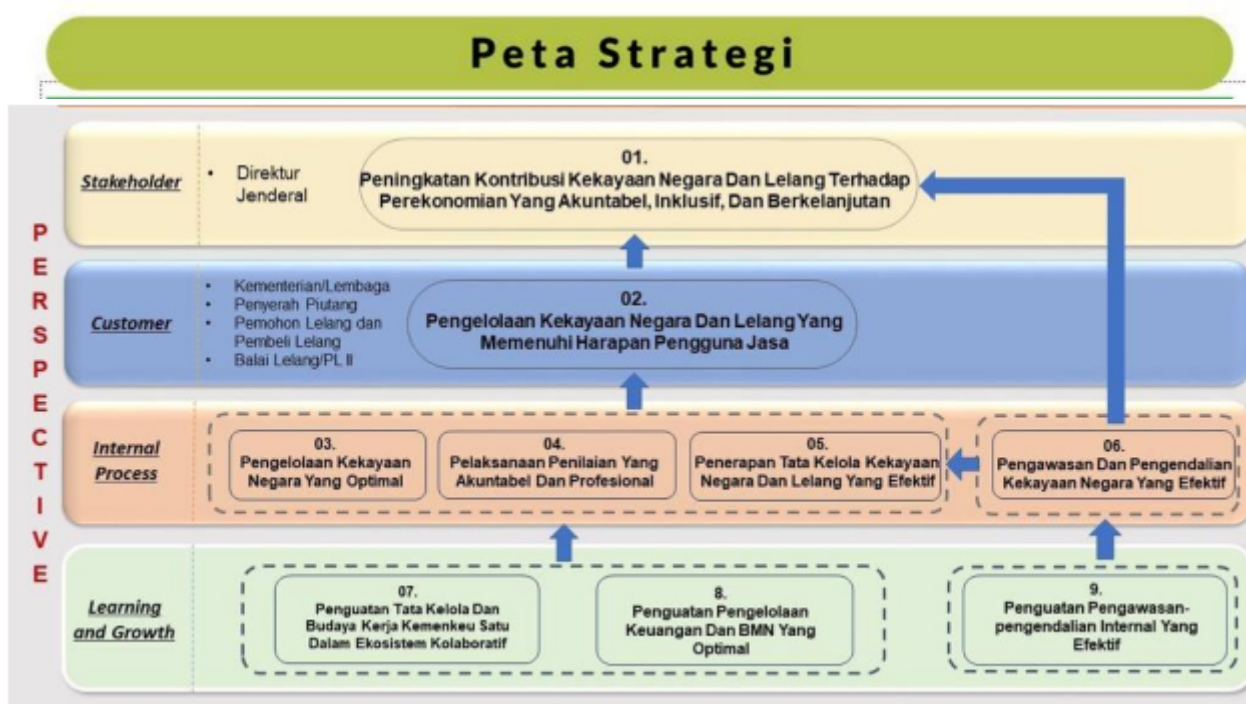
Peta Strategi

PERSPECTIVE

Stakeholder

• Direktur Jenderal

01.
Peningkatan Kontribusi Kekayaan Negara Dan Lelang Terhadap Perekonomian Yang Akuntabel, Inklusif, Dan Berkelanjutan

Customer

• Kementerian/Lembaga
• Penyerah Piutang
• Pemohon Lelang dan Pembeli Lelang
• Balai Lelang/PL II

02.
Pengelolaan Kekayaan Negara Dan Lelang Yang Memenuhi Harapan Pengguna Jasa

Internal Process

03.
Pengelolaan Kekayaan Negara Yang Optimal

04.
Pelaksanaan Penilaian Yang Akuntabel Dan Profesional

05.
Penerapan Tata Kelola Kekayaan Negara Dan Lelang Yang Efektif

06.
Pengawasan Dan Pengendalian Kekayaan Negara Yang Efektif

Learning and Growth

07.
Penguatan Tata Kelola Dan Budaya Kerja Kemenkeu Satu Dalam Ekosistem Kolaboratif

8.
Penguatan Pengelolaan Keuangan Dan BMN Yang Optimal

9.
Penguatan Pengawasan-pengendalian Internal Yang Efektif